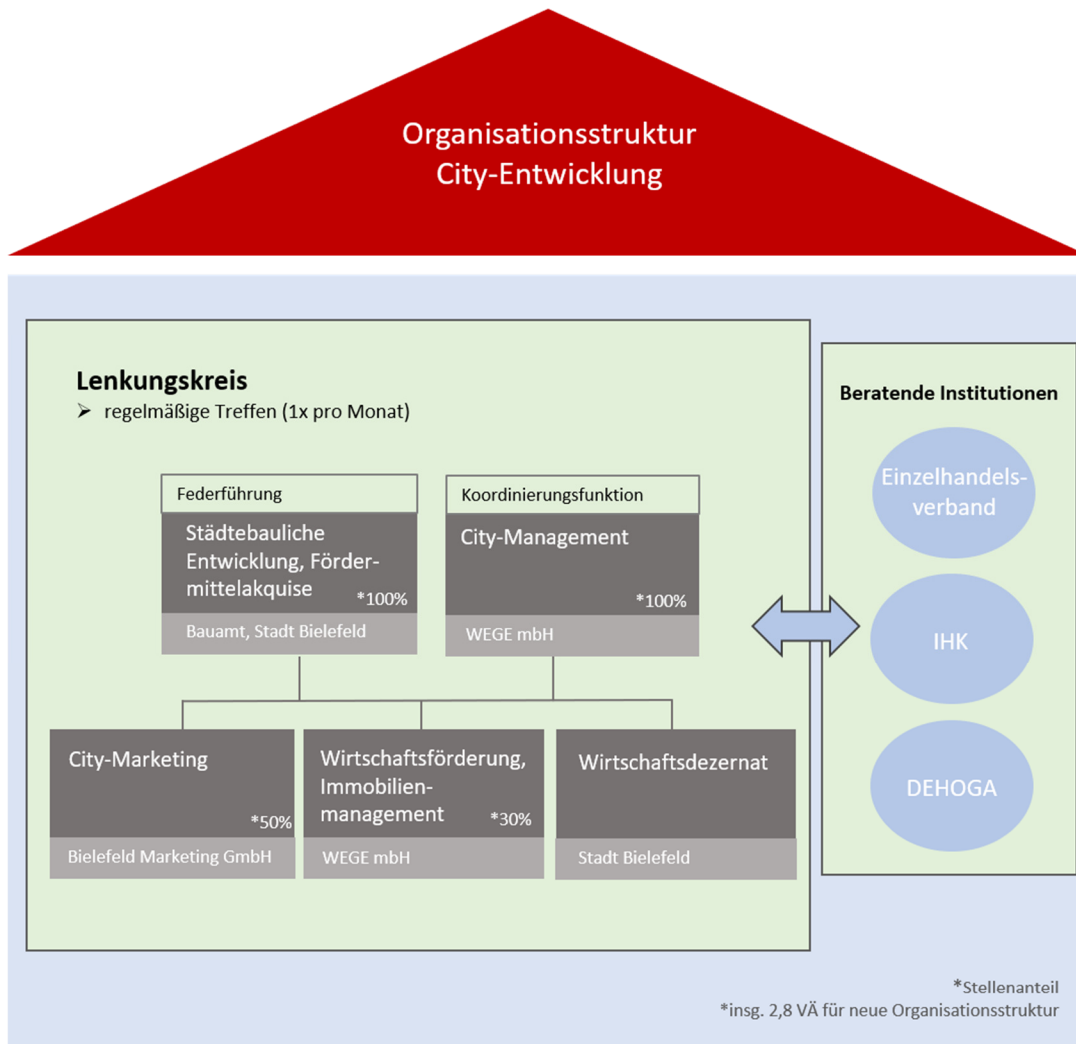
Organisationsstruktur
City-Entwicklung

Lenkungskreis
➢ regelmäßige Treffen (1x pro Monat)

Federführung
Städtebauliche Entwicklung, Fördermittelakquise
*100%
Bauamt, Stadt Bielefeld

Koordinierungsfunktion
City-Management
*100%
WEGE mbH

City-Marketing
*50%
Bielefeld Marketing GmbH

Wirtschaftsförderung, Immobilienmanagement
*30%
WEGE mbH

Wirtschaftsdezernat
Stadt Bielefeld

Beratende Institutionen
Einzelhandelsverband
IHK
DEHOGA

*Stellenanteil
*insg. 2,8 VÄ für neue Organisationsstruktur